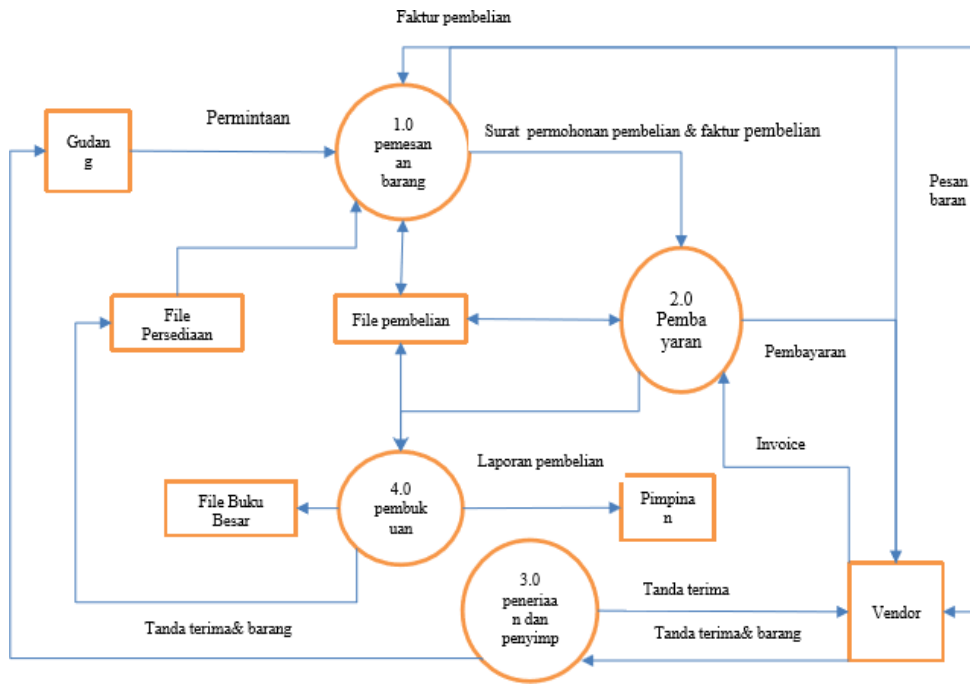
Faktur pembelian

Gudang

Permintaan

1.0 pemesanan barang

Surat permohonan pembelian & faktur pembelian

Pesan baran

File Persediaan

File pembelian

2.0 Pembayaran

Pembayaran

Invoice

Laporan pembelian

File Buku Besar

4.0 pembukuan

Pimpinan

3.0 peneriaan dan penyimp

Tanda terima

Vendor

Tanda terima& barang

Tanda terima& barang